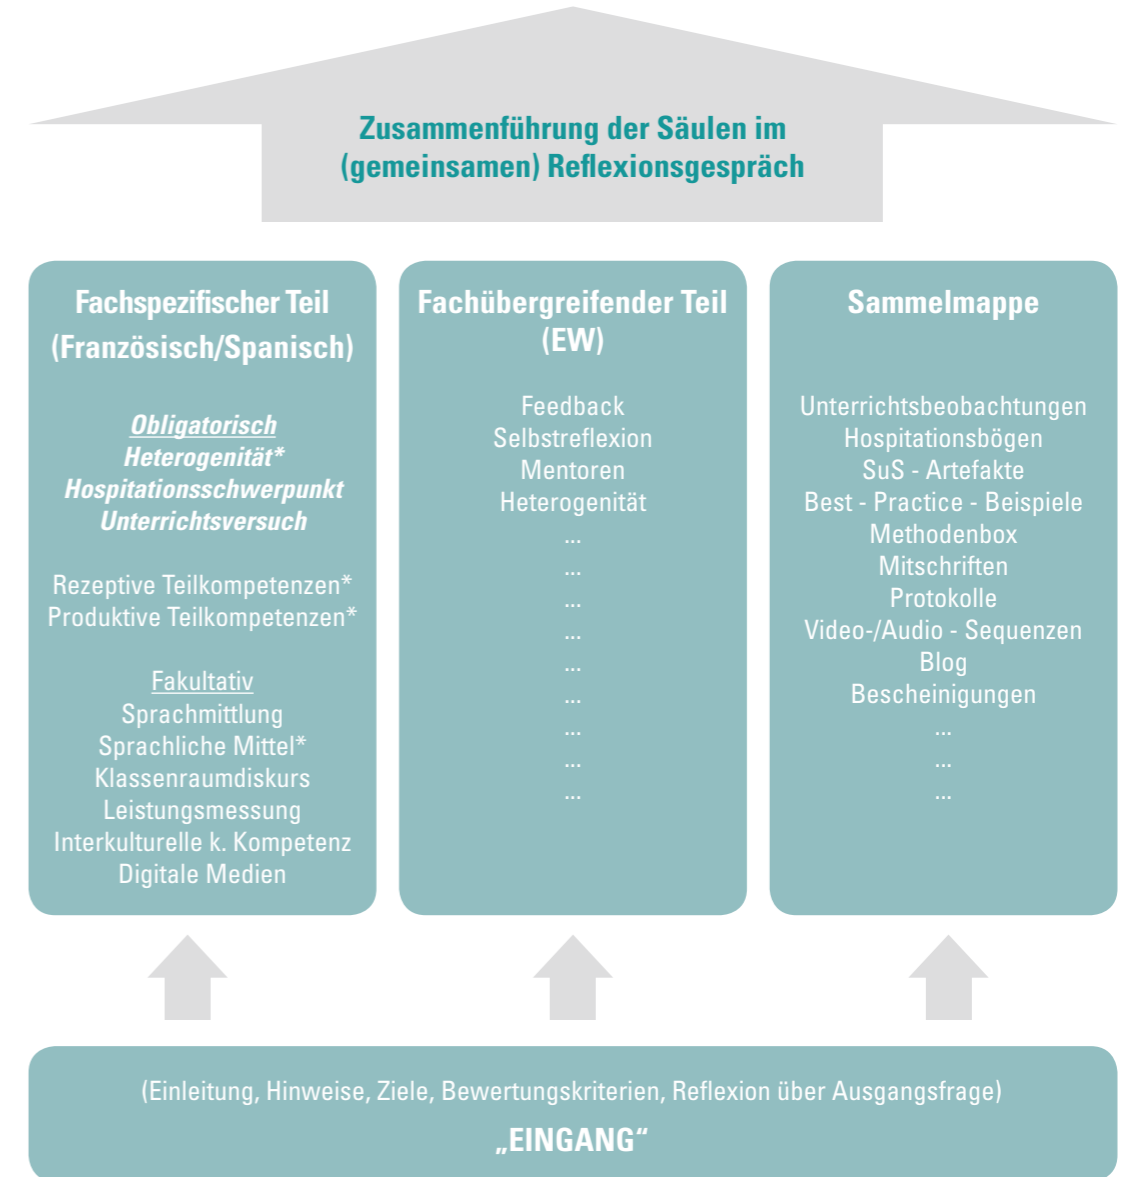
Zusammenführung der Säulen im (gemeinsamen) Reflexionsgespräch

Fachspezifischer Teil (Französisch/Spanisch)

Obligatorisch
Heterogenität*
Hospitationsschwerpunkt
Unterrichtsversuch

Rezeptive Teilkompetenzen*
Produktive Teilkompetenzen*

Fakultativ
Sprachmittlung
Sprachliche Mittel*
Klassenraumdiskurs
Leistungsmessung
Interkulturelle k. Kompetenz
Digitale Medien

Fachübergreifender Teil (EW)

Feedback
Selbstreflexion
Mentoren
Heterogenität
...
...
...
...
...
...
...
...
...

Sammelmappe

Unterrichtsbeobachtungen
Hospitationsbögen
SuS - Artefakte
Best - Practice - Beispiele
Methodenbox
Mitschriften
Protokolle
Video-/Audio - Sequenzen
Blog
Bescheinigungen
...
...
...

(Einleitung, Hinweise, Ziele, Bewertungskriterien, Reflexion über Ausgangsfrage)
„EINGANG"